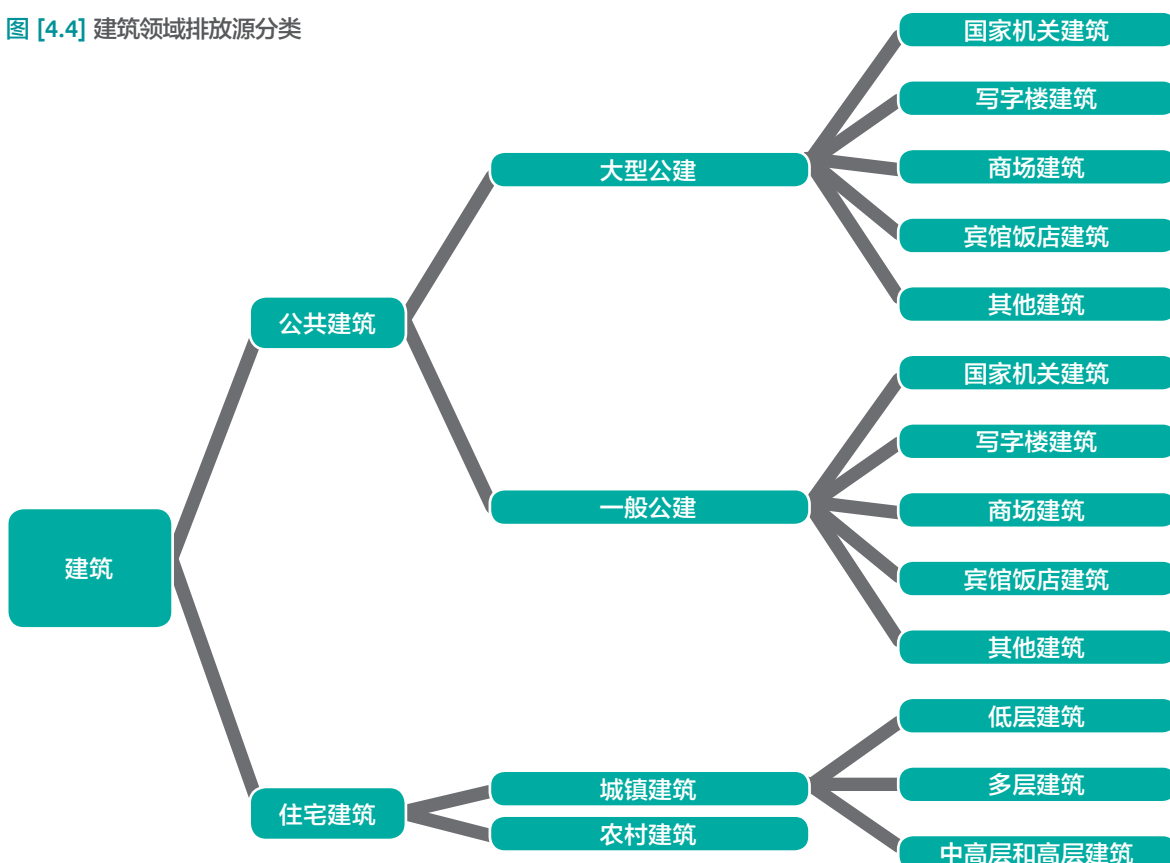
图 [4.4] 建筑领域排放源分类

建筑

公共建筑

大型公建

国家机关建筑

写字楼建筑

商场建筑

宾馆饭店建筑

其他建筑

一般公建

国家机关建筑

写字楼建筑

商场建筑

宾馆饭店建筑

其他建筑

住宅建筑

城镇建筑

低层建筑

多层建筑

中高层和高层建筑

农村建筑